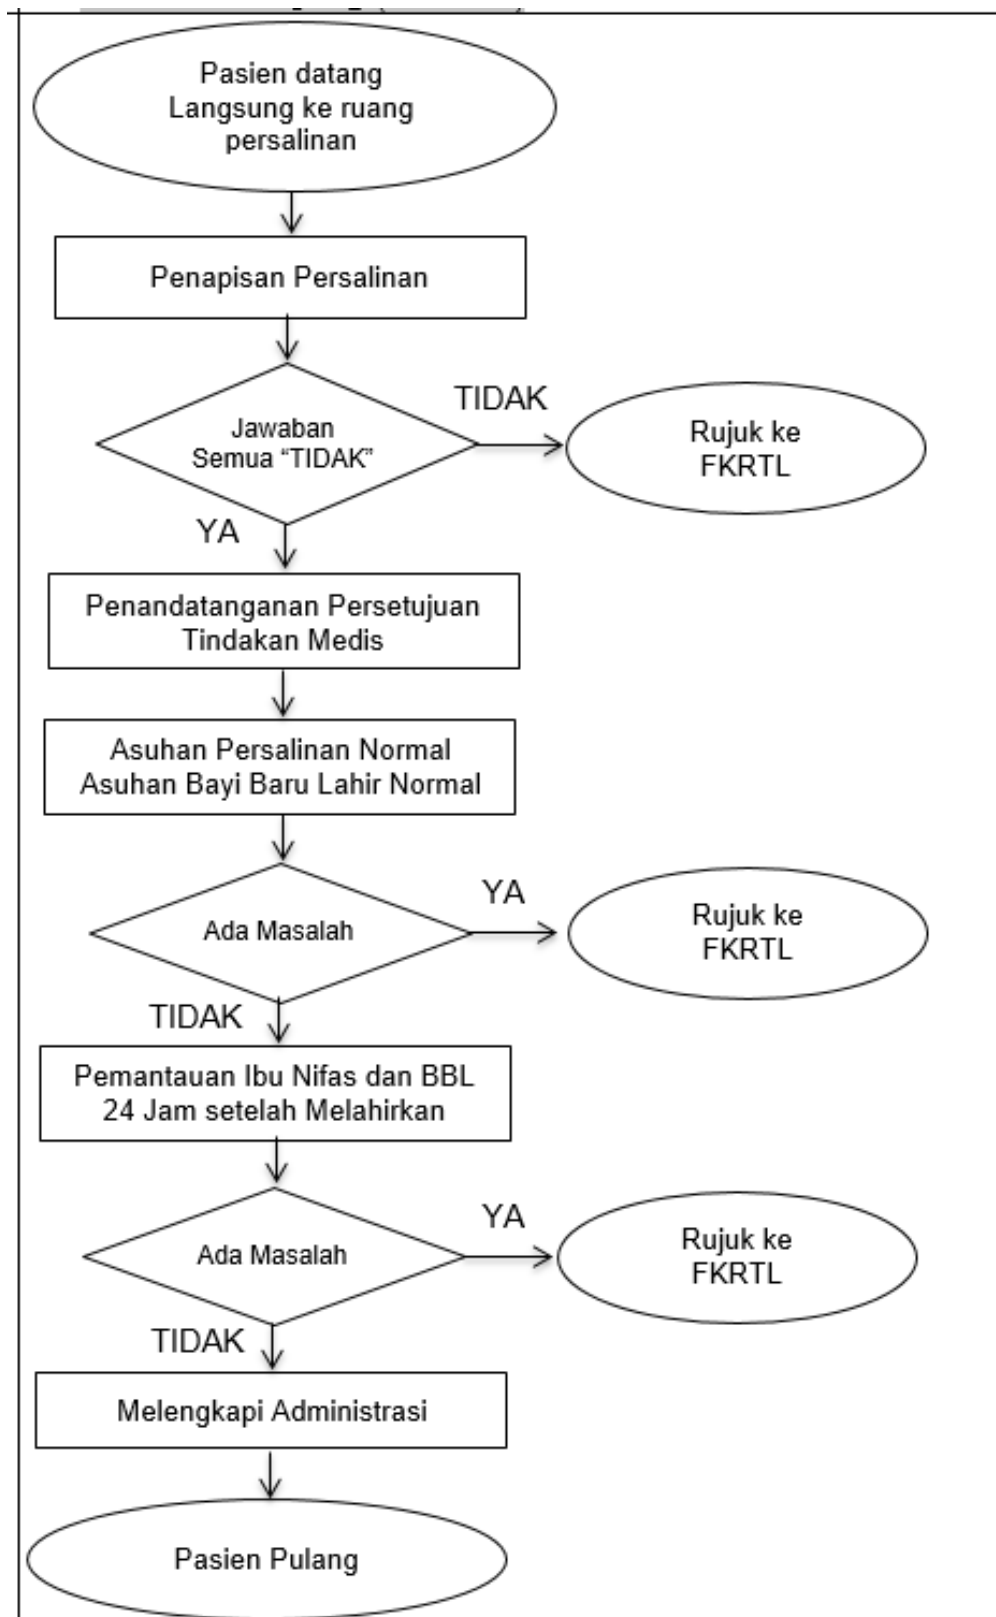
Pasien datang Langsung ke ruang persalinan

Penapisan Persalinan

Jawaban Semua “TIDAK”

TIDAK

Rujuk ke FKRTL

YA

Penandatanganan Persetujuan Tindakan Medis

Asuhan Persalinan Normal
Asuhan Bayi Baru Lahir Normal

Ada Masalah

YA

Rujuk ke FKRTL

TIDAK

Pemantauan Ibu Nifas dan BBL 24 Jam setelah Melahirkan

Ada Masalah

YA

Rujuk ke FKRTL

TIDAK

Melengkapi Administrasi

Pasien Pulang